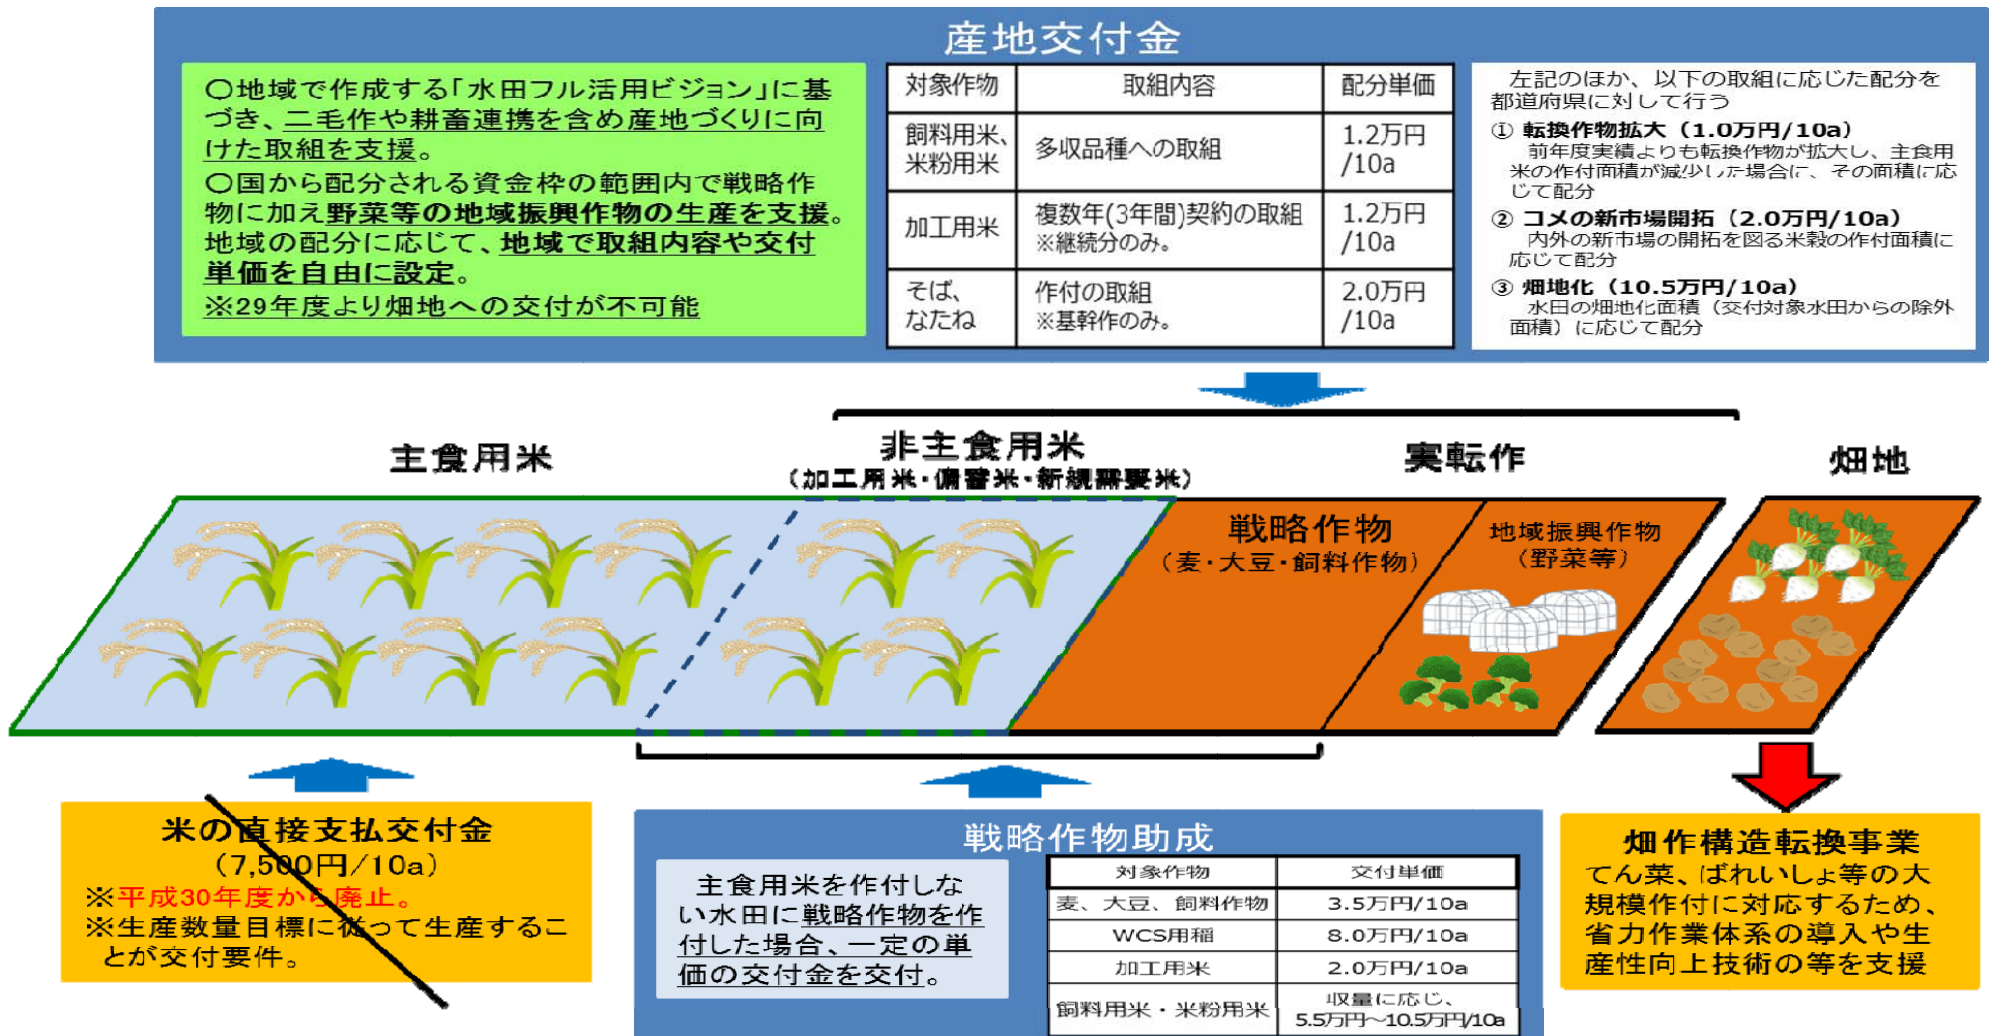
産地交付金

○地域で作成する「水田フル活用ビジョン」に基づき、二毛作や耕畜連携を含め産地づくりに向けた取組を支援。
○国から配分される資金枠の範囲内で戦略作物に加え野菜等の地域振興作物の生産を支援。地域の配分に応じて、地域で取組内容や交付単価を自由に設定。
※29年度より畑地への交付が不可能

| 対象作物 | 取組内容 | 配分単価 |
|---|---|---|
| 飼料用米、米粉用米 | 多収品種への取組 | 1.2万円/10a |
| 加工用米 | 複数年(3年間)契約の取組 ※継続分のみ。 | 1.2万円/10a |
| そば、なたね | 作付の取組 ※基幹作のみ。 | 2.0万円/10a |

左記のほか、以下の取組に応じた配分を都道府県に対して行う
① 転換作物拡大（1.0万円/10a）
前年度実績よりも転換作物が拡大し、主食用米の作付面積が減少した場合に、その面積に応じて配分
② コメの新市場開拓（2.0万円/10a）
内外の新市場の開拓を図る米穀の作付面積に応じて配分
③ 畑地化（10.5万円/10a）
水田の畑地化面積（交付対象水田からの除外面積）に応じて配分

主食用米
非主食用米
（加工用米・備蓄米・新規需要米）
実転作
畑地
戦略作物
（麦・大豆・飼料作物）
地域振興作物
（野菜等）

米の直接支払交付金
（7,500円/10a）
※平成30年度から廃止。
※生産数量目標に従って生産することが交付要件。

戦略作物助成
主食用米を作付しない水田に戦略作物を作付した場合、一定の単価の交付金を交付。

| 対象作物 | 交付単価 |
|---|---|
| 麦、大豆、飼料作物 | 3.5万円/10a |
| WCS用稲 | 8.0万円/10a |
| 加工用米 | 2.0万円/10a |
| 飼料用米・米粉用米 | 収量に応じ、5.5万円～10.5万円/10a |

畑作構造転換事業
てん菜、ばれいしょ等の大規模作付に対応するため、省力作業体系の導入や生産性向上技術の等を支援